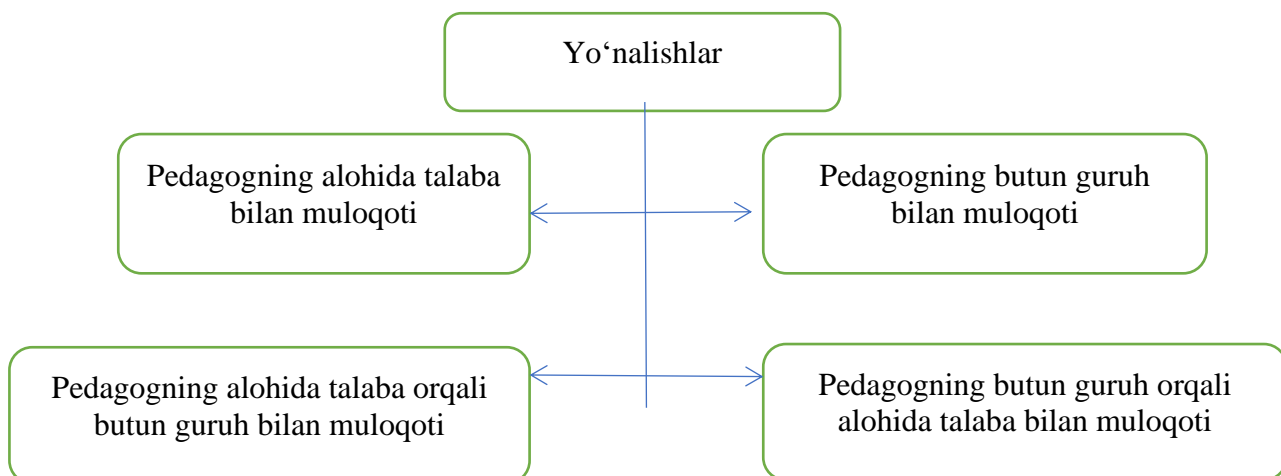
Yo‘nalishlar

Pedagogning alohida talaba bilan muloqoti

Pedagogning butun guruh bilan muloqoti

Pedagogning alohida talaba orqali butun guruh bilan muloqoti

Pedagogning butun guruh orqali alohida talaba bilan muloqoti